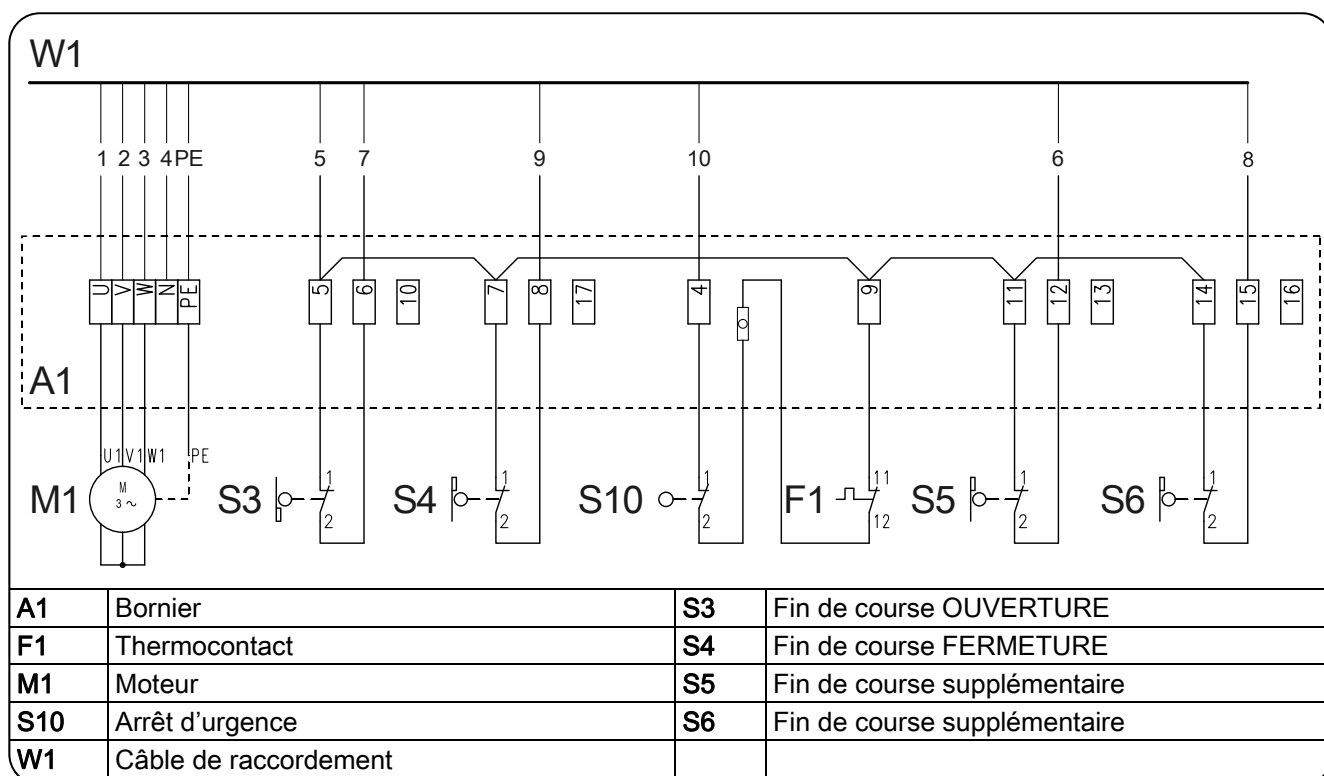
W1

1 2 3 4 PE 5 7 9 10 6 8

U V W N PE 5 6 10 7 8 17 4 9 11 12 13 14 15 16

A1

U1 V1 W1 PE

M1 M 3 ~

S3 1 2 S4 1 2 S10 1 2 F1 11 12 S5 1 2 S6 1 2

| | | | |
|---|---|---|---|
| **A1** | Bornier | **S3** | Fin de course OUVERTURE |
| **F1** | Thermocontact | **S4** | Fin de course FERMETURE |
| **M1** | Moteur | **S5** | Fin de course supplémentaire |
| **S10** | Arrêt d’urgence | **S6** | Fin de course supplémentaire |
| **W1** | Câble de raccordement | | |